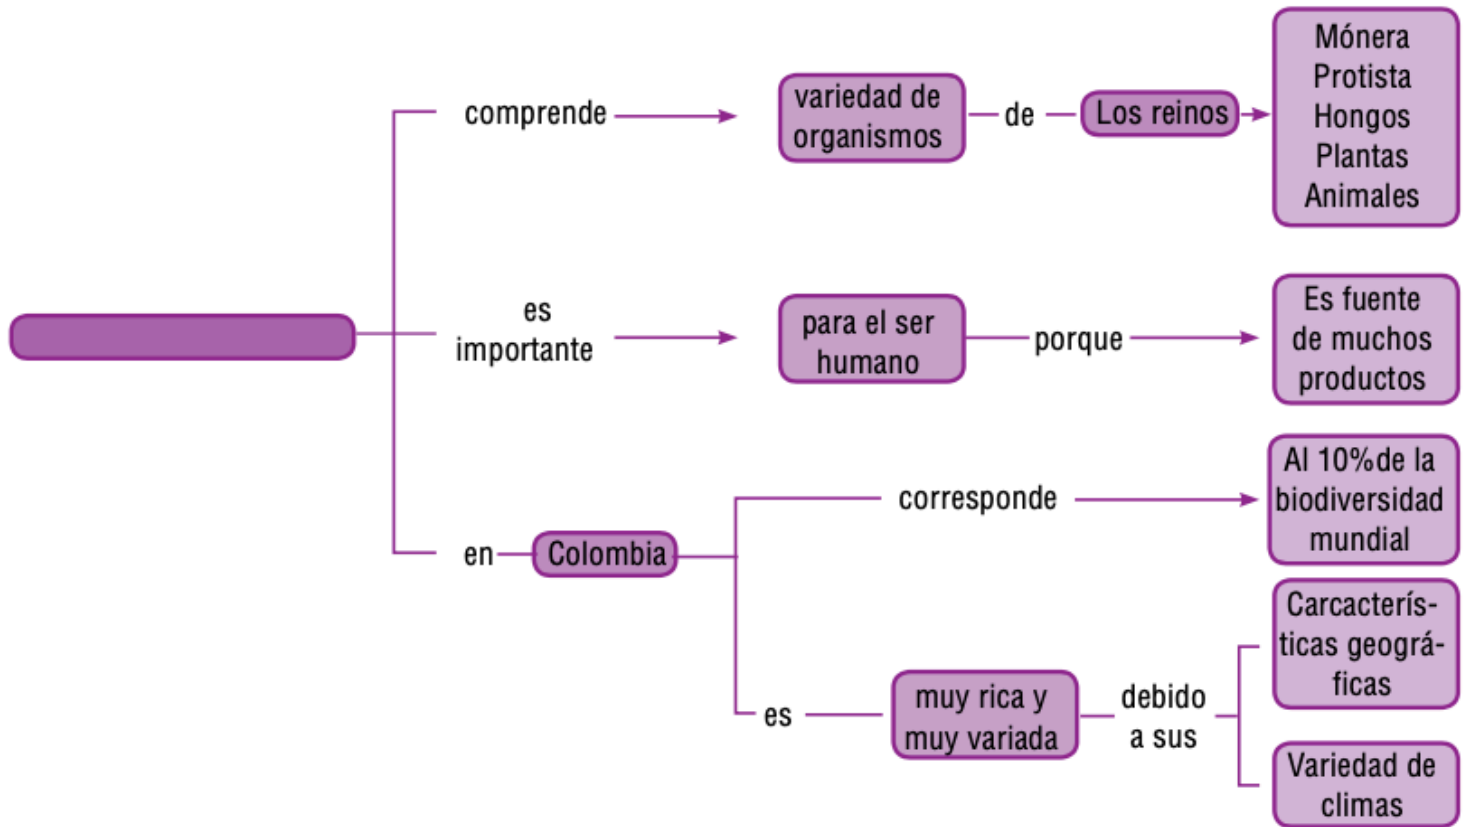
comprende

variedad de organismos

de

Los reinos

Mónera
Protista
Hongos
Plantas
Animales

es importante

para el ser humano

porque

Es fuente de muchos productos

en

Colombia

corresponde

Al 10%de la biodiversidad mundial

es

muy rica y muy variada

debido a sus

Carcacterísticas geográficas

Variedad de climas